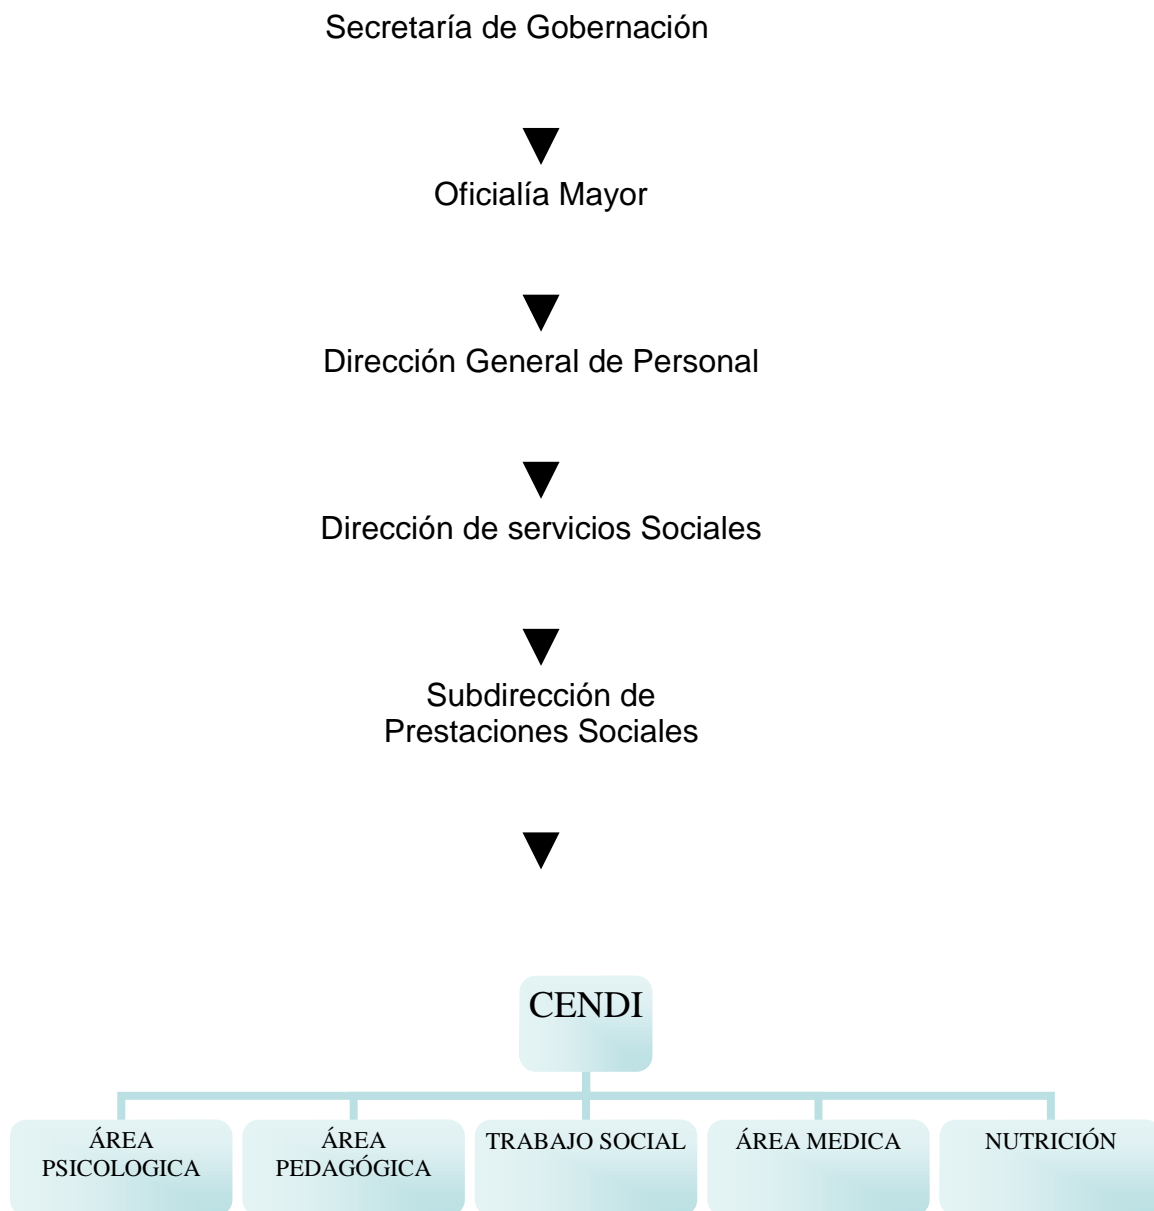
Secretaría de Gobernación

Oficialía Mayor

Dirección General de Personal

Dirección de servicios Sociales

Subdirección de Prestaciones Sociales

CENDI

ÁREA PSICOLOGICA

ÁREA PEDAGÓGICA

TRABAJO SOCIAL

ÁREA MEDICA

NUTRICIÓN